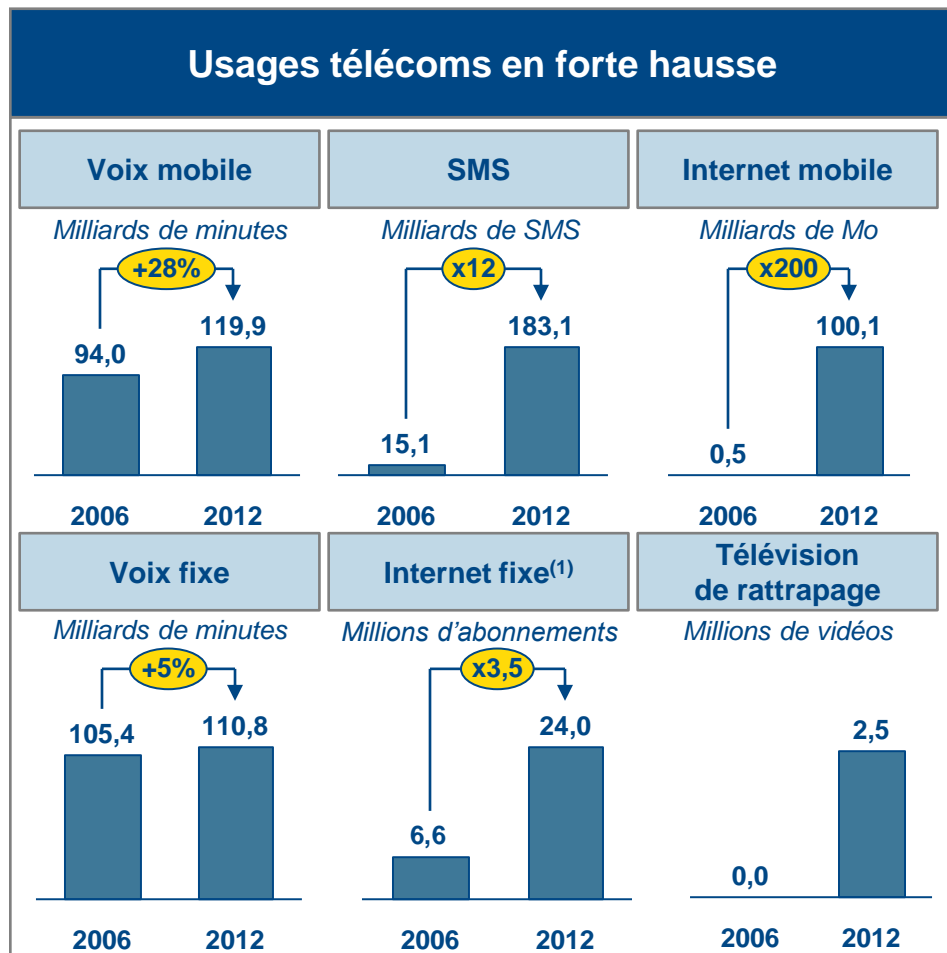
Usages télécoms en forte hausse

Voix mobile

Milliards de minutes

+28%

94,0

119,9

2006 2012

SMS

Milliards de SMS

x12

15,1

183,1

2006 2012

Internet mobile

Milliards de Mo

x200

0,5

100,1

2006 2012

Voix fixe

Milliards de minutes

+5%

105,4

110,8

2006 2012

Internet fixe$^{(1)}$

Millions d'abonnements

x3,5

6,6

24,0

2006 2012

Télévision de rattrapage

Millions de vidéos

0,0

2,5

2006 2012